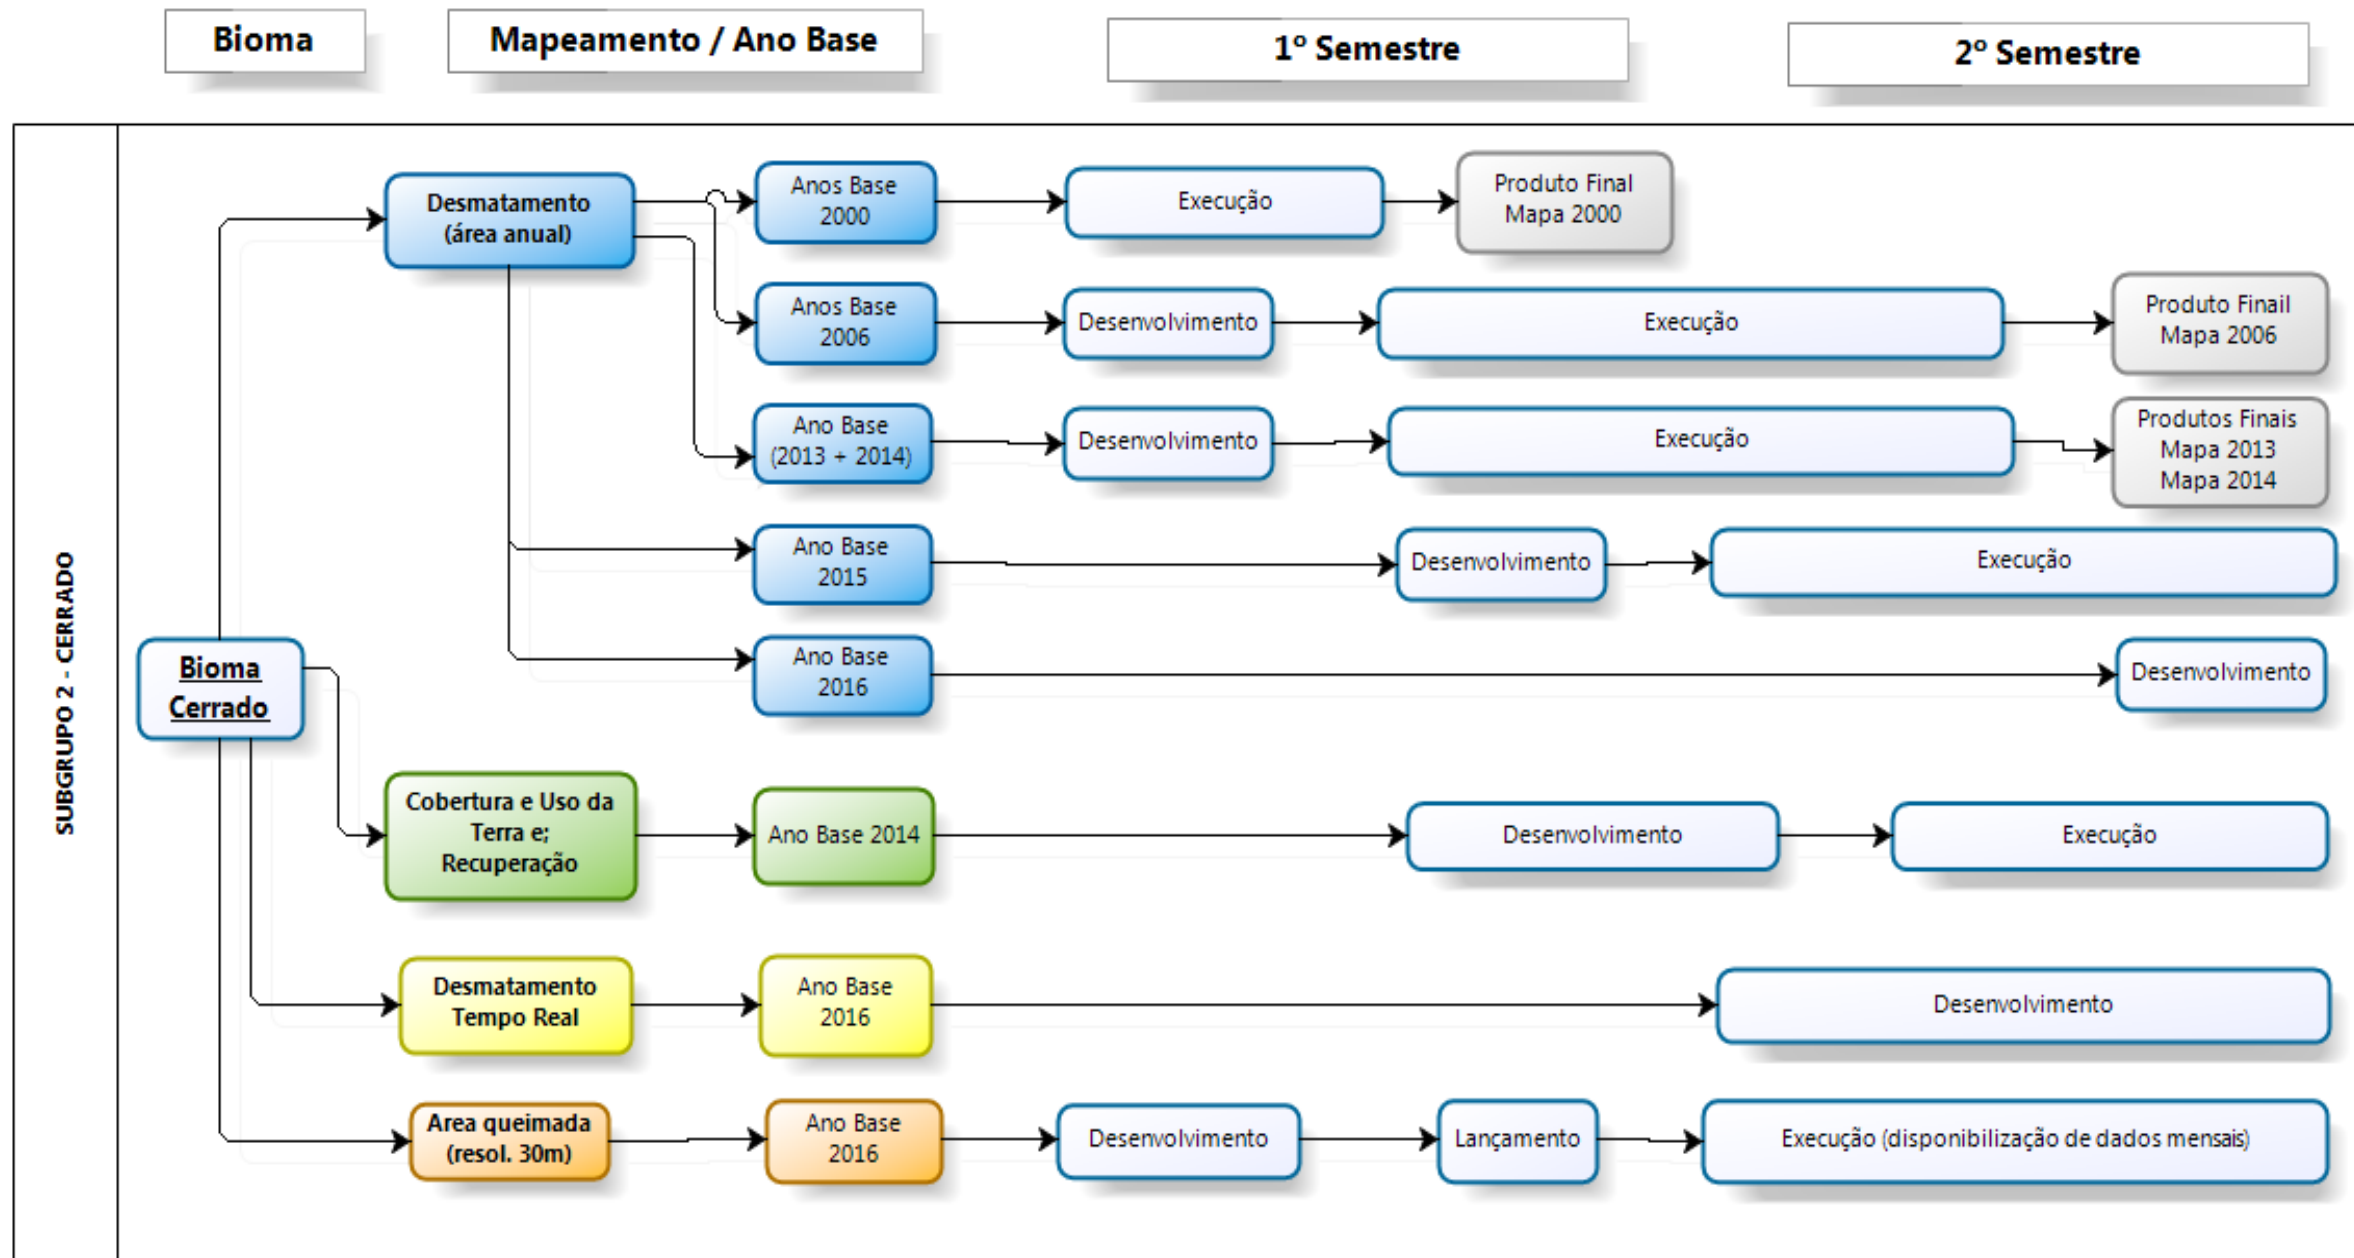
Bioma

Mapeamento / Ano Base

1º Semestre

2º Semestre

SUBGRUPO 2 - CERRADO

Bioma Cerrado

Desmatamento (área anual)

Anos Base 2000

Execução

Produto Final Mapa 2000

Anos Base 2006

Desenvolvimento

Execução

Produto Finail Mapa 2006

Ano Base (2013 + 2014)

Desenvolvimento

Execução

Produtos Finais Mapa 2013 Mapa 2014

Ano Base 2015

Desenvolvimento

Execução

Ano Base 2016

Desenvolvimento

Cobertura e Uso da Terra e; Recuperação

Ano Base 2014

Desenvolvimento

Execução

Desmatamento Tempo Real

Ano Base 2016

Desenvolvimento

Area queimada (resol. 30m)

Ano Base 2016

Desenvolvimento

Lançamento

Execução (disponibilização de dados mensais)